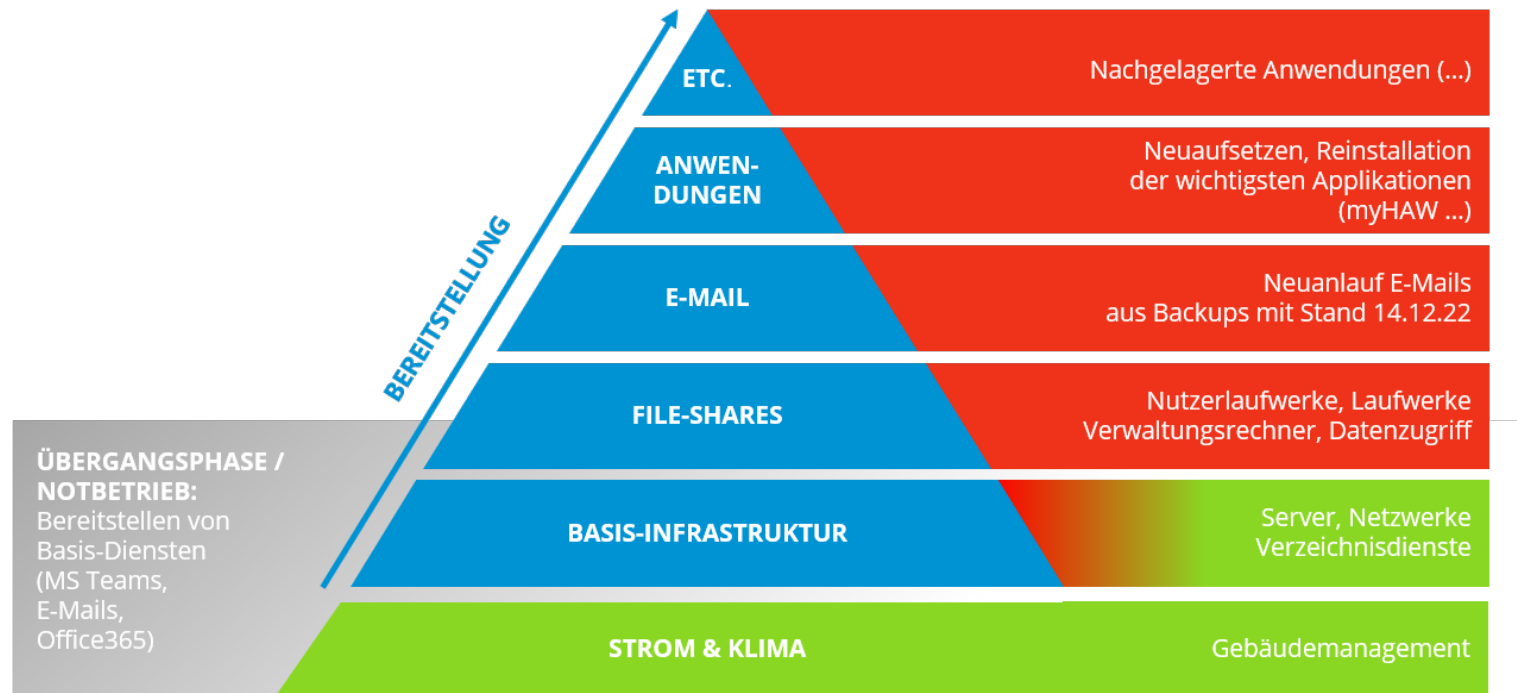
BEREITSTELLUNG

ETC.

Nachgelagerte Anwendungen (...)

ANWENDUNGEN

Neuaufsetzen, Reinstallation der wichtigsten Applikationen (myHAW ...)

E-MAIL

Neuanlauf E-Mails aus Backups mit Stand 14.12.22

FILE-SHARES

Nutzerlaufwerke, Laufwerke Verwaltungsrechner, Datenzugriff

ÜBERGANGSPHASE / NOTBETRIEB:
Bereitstellen von Basis-Diensten (MS Teams, E-Mails, Office365)

BASIS-INFRASTRUKTUR

Server, Netzwerke Verzeichnisdienste

STROM & KLIMA

Gebäudemanagement